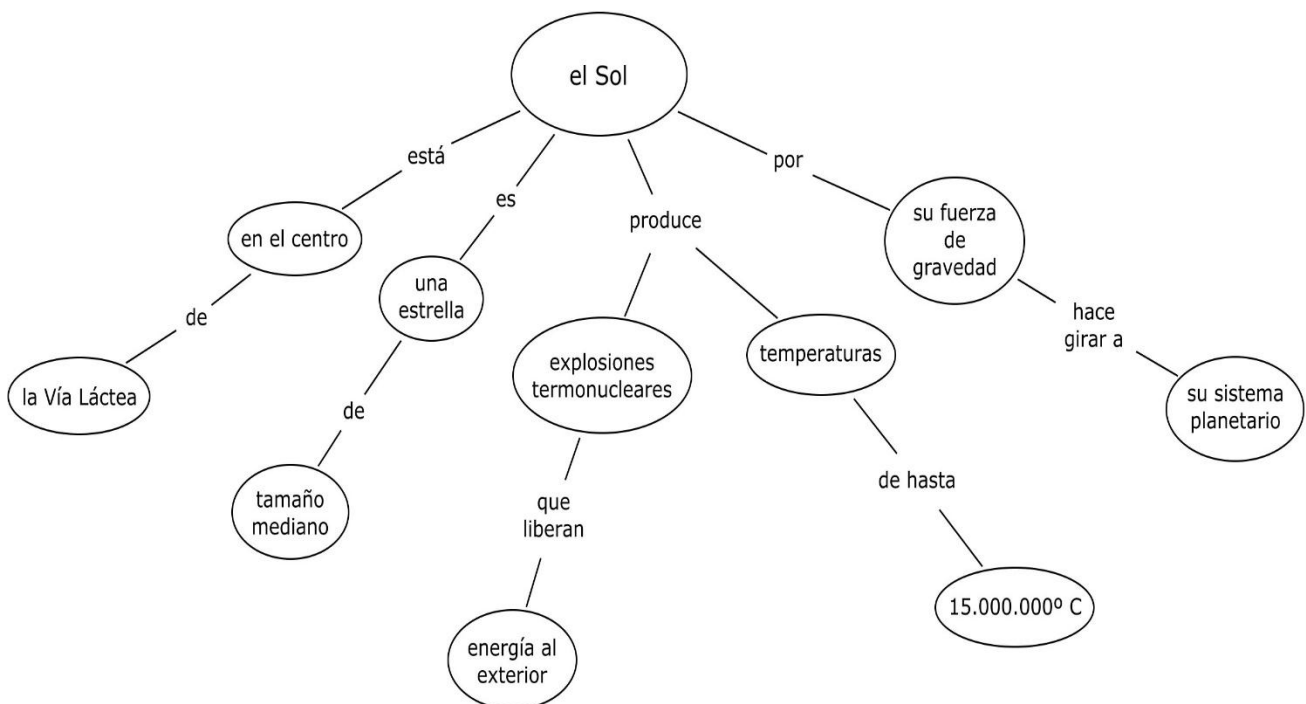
el Sol

está

en el centro

de

la Vía Láctea

es

una estrella

de

tamaño mediano

produce

explosiones termonucleares

que liberan

energía al exterior

temperaturas

de hasta

15.000.000º C

por

su fuerza de gravedad

hace girar a

su sistema planetario